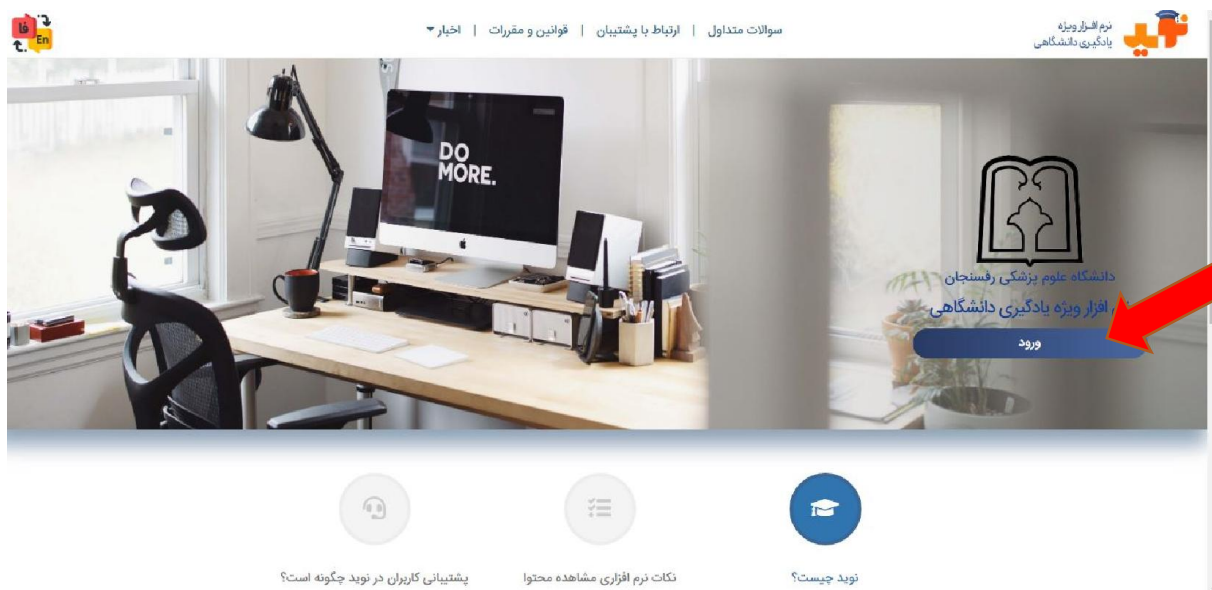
نرم افزار ویژه
یادگیری دانشگاهی

سوالات متداول | ارتباط با پشتیبان | قوانین و مقررات | اخبار

فا
En

DO
MORE.

دانشگاه علوم پزشکی رفسنجان
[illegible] افزار ویژه یادگیری دانشگاهی
ورود

نوید چیست؟
نکات نرم افزاری مشاهده محتوا
پشتیبانی کاربران در نوید چگونه است؟